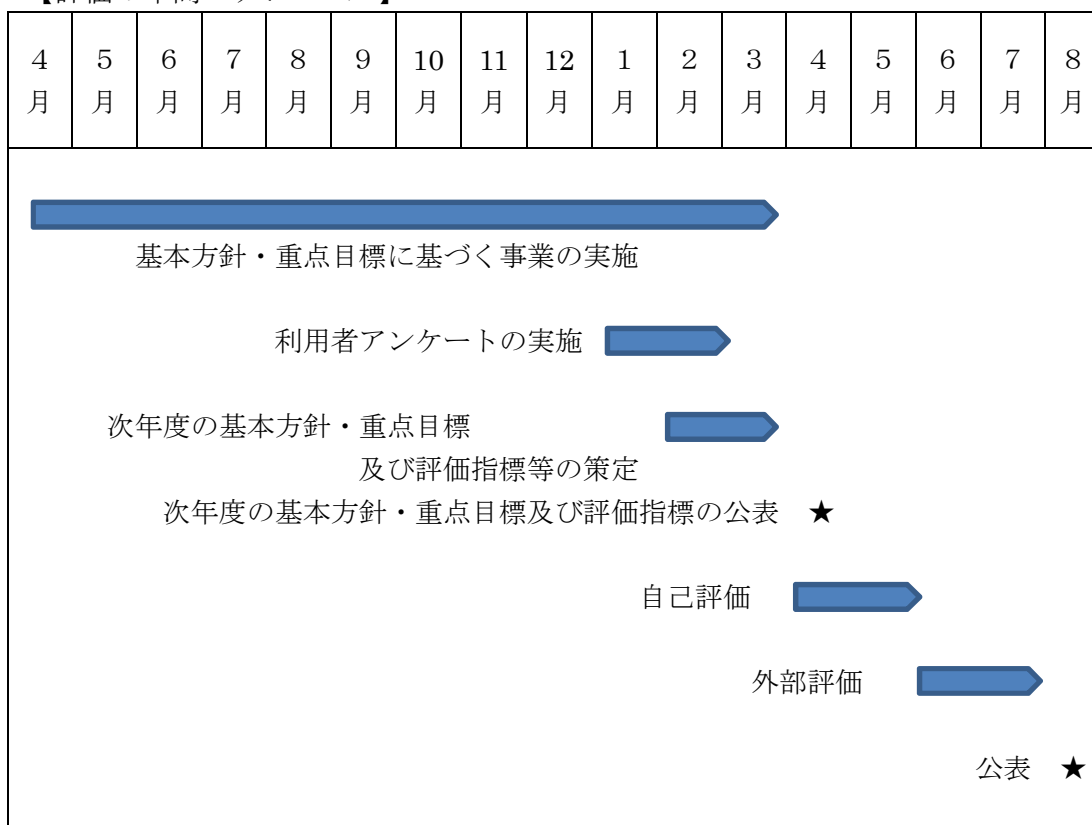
【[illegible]】

| 4月 | 5月 | 6月 | 7月 | 8月 | 9月 | 10月 | 11月 | 12月 | 1月 | 2月 | 3月 | 4月 | 5月 | 6月 | 7月 | 8月 |
|---|---|---|---|---|---|---|---|---|---|---|---|---|---|---|---|---|

基本方針・重点目標に基づく事業の実施

利用者アンケートの実施

次年度の基本方針・重点目標
及び評価指標等の策定

次年度の基本方針・重点目標及び評価指標の公表 ★

自己評価

外部評価

公表 ★